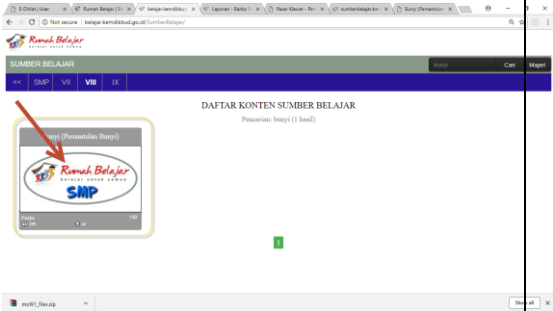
E-Diklat | User × Rumah Belajar | × belajar.kemdikbud × Laporan - Bantu × Pasar Klewer - Pen × sumberbelajar.ke × Bunyi (Pemantulan ×

Not secure | belajar.kemdikbud.go.id/SumberBelajar/

Rumah Belajar
BELAJAR UNTUK SEMUA

SUMBER BELAJAR

bunyi Cari Mapel

<< SMP VII VIII IX

DAFTAR KONTEN SUMBER BELAJAR

Pencarian: bunyi (1 hasil)

Bunyi (Pemantulan Bunyi)

Rumah Belajar
BELAJAR UNTUK SEMUA
SMP

Fisika VIII

1

mc8t1_files.zip

Show all